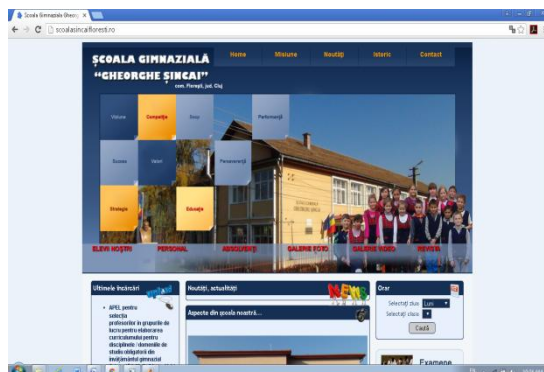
Școala Gimnazială Gheorg ×

scoalasincaifloresti.ro

ŞCOALA GIMNAZIALĂ "GHEORGHE ŞINCAI"

com. Floreşti, jud. Cluj

Home | Misiune | Noutăţi | Istoric | Contact

Viziune | Competiţie | Etos | Performanţă

Succes | Valori | Perseverenţă

Strategie | Educaţie

ELEVII NOŞTRI | PERSONAL | ABSOLVENŢI | GALERIE FOTO | GALERIE VIDEO | REVISTA

Ultimele încărcări

APEL pentru selecția profesorilor în grupurile de lucru pentru elaborarea curriculumului pentru disciplinele / domeniile de studiu obligatorii din învățământul gimnazial

Noutăţi, actualităţi

NEWS

Aspecte din şcoala noastră...

Orar

Selectaţi ziua: Luni

Selectaţi clasa:

Caută

Examene